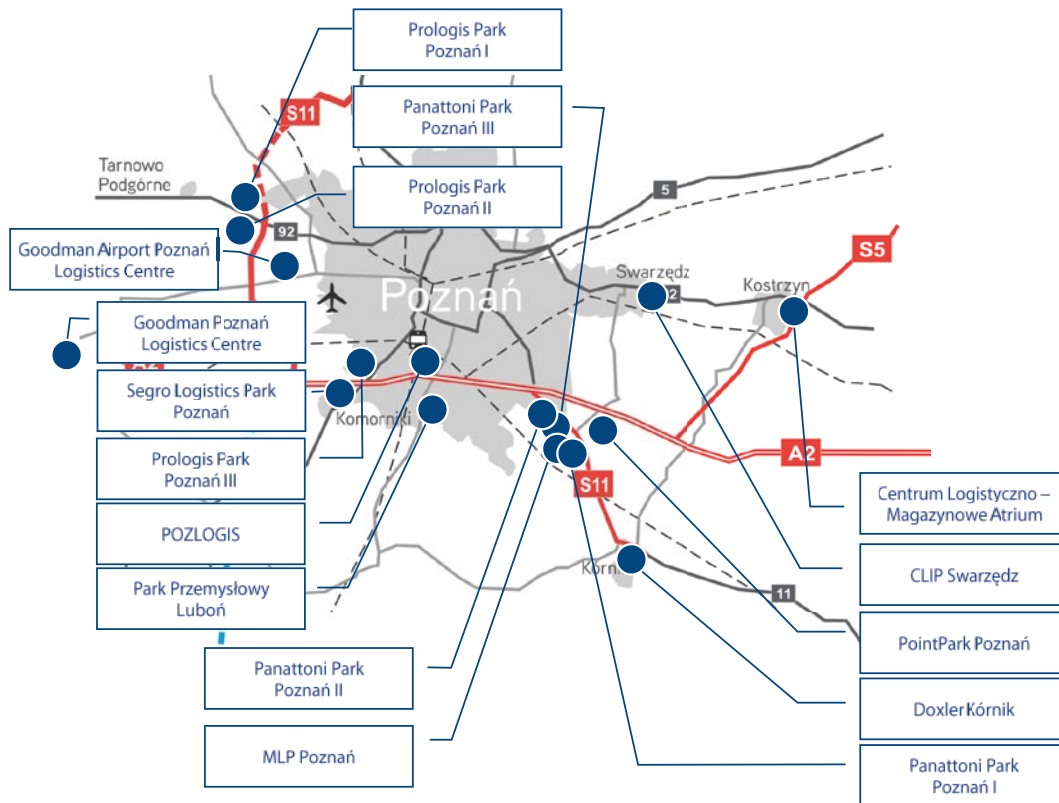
Prologis Park Poznań I

Panattoni Park Poznań III

Prologis Park Poznań II

S11

Tarnowo Podgórne

5

92

Goodman Airport Poznań Logistics Centre

Poznań

Swarzędz

2

Kostrzyn

S5

Goodman Poznań Logistics Centre

Segro Logistics Park Poznań

Komorniki

A2

S11

Prologis Park Poznań III

POZLOGIS

Park Przemysłowy Luboń

Kórnik

11

Centrum Logistyczno – Magazynowe Atrium

CLIP Swarzędz

PointPark Poznań

Panattoni Park Poznań II

Doxler Kórnik

MLP Poznań

Panattoni Park Poznań I